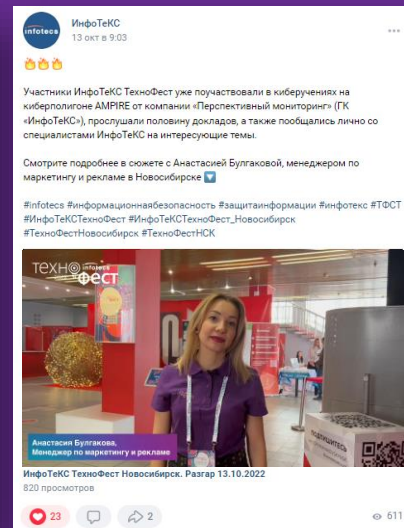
infotecs

ИнфоТеКС
13 окт в 9:03

···

🔥🔥🔥

Участники ИнфоТеКС ТехноФест уже поучаствовали в киберучениях на киберполигоне AMPIRE от компании "Перспективный мониторинг" (ГК «ИнфоТеКС»), прослушали половину докладов, а также пообщались лично со специалистами ИнфоТеКС на интересующие темы.

Смотрите подробнее в сюжете с Анастасией Булгаковой, менеджером по маркетингу и рекламе в Новосибирске 🔽

#infotecs #информационнаябезопасность #защитаинформации #инфотекс #ТФСТ #ИнфоТеКСТехноФест #ИнфоТеКСТехноФест_Новосибирск #ТехноФестНовосибирск #ТехноФестНСК

ТЕХНО infotecs ФЕСТ

Анастасия Булгакова,
Менеджер по маркетингу и рекламе

ИнфоТеКС ТехноФест Новосибирск. Разгар 13.10.2022
820 просмотров

23
2
611